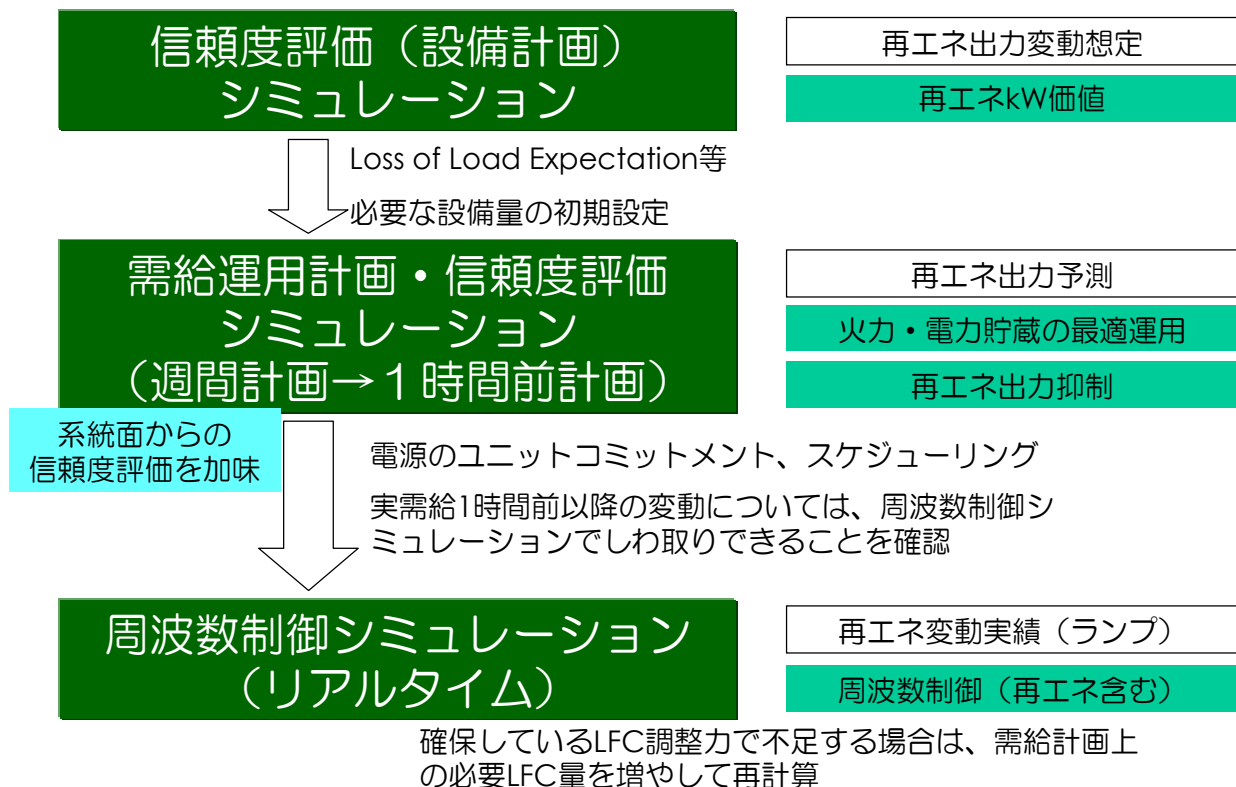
信頼度評価（設備計画）
シミュレーション

再エネ出力変動想定

再エネkW価値

Loss of Load Expectation等

必要な設備量の初期設定

需給運用計画・信頼度評価
シミュレーション
（週間計画→１時間前計画）

再エネ出力予測

火力・電力貯蔵の最適運用

再エネ出力抑制

系統面からの
信頼度評価を加味

電源のユニットコミットメント、スケジューリング

実需給1時間前以降の変動については、周波数制御シミュレーションでしわ取りできることを確認

周波数制御シミュレーション
（リアルタイム）

再エネ変動実績（ランプ）

周波数制御（再エネ含む）

確保しているLFC調整力で不足する場合は、需給計画上の必要LFC量を増やして再計算